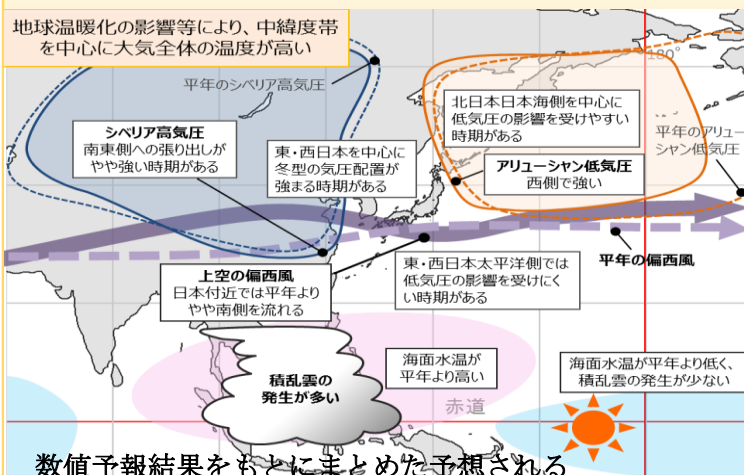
地球温暖化の影響等により、中緯度帯を中心に大気全体の温度が高い

平年のシベリア高気圧

180°

北日本日本海側を中心に低気圧の影響を受けやすい時期がある

平年のアリューシャン低気圧

シベリア高気圧
南東側への張り出しがやや強い時期がある

東・西日本を中心に冬型の気圧配置が強まる時期がある

アリューシャン低気圧
西側で強い

平年の偏西風

上空の偏西風
日本付近では平年よりやや南側を流れる

東・西日本太平洋側では低気圧の影響を受けにくい時期がある

海面水温が平年より高い

海面水温が平年より低く、積乱雲の発生が少ない

積乱雲の発生が多い

赤道

数値予報結果をもとにまとめた予想される